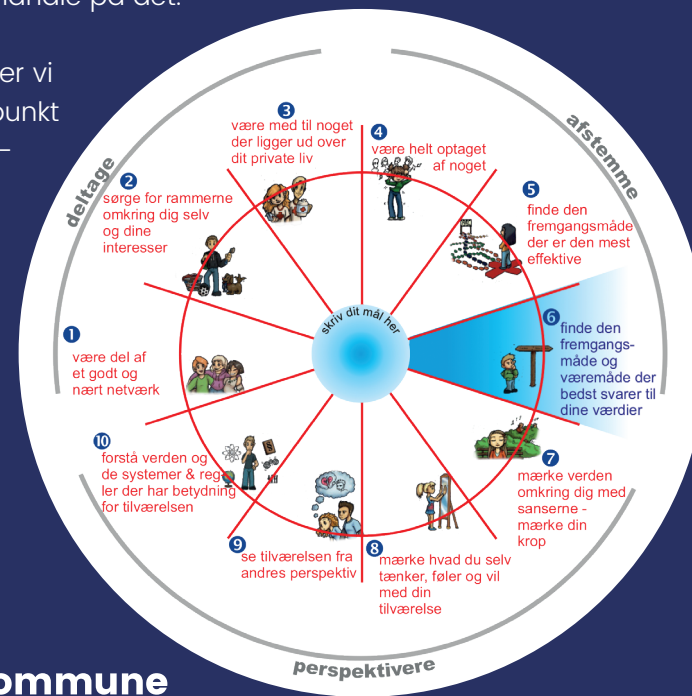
handle på det.

er vi
punkt
–

deltage

afstemme

perspektivere

1
være del af et godt og nært netværk

2
sørge for rammerne omkring dig selv og dine interesser

3
være med til noget der ligger ud over dit private liv

4
være helt optaget af noget

5
finde den fremgangsmåde der er den mest effektive

6
finde den fremgangsmåde og væremåde der bedst svarer til dine værdier

7
mærke verden omkring dig med sanserne - mærke din krop

8
mærke hvad du selv tænker, føler og vil med din tilværelse

9
se tilværelsen fra andres perspektiv

10
forstå verden og de systemer & regler der har betydning for tilværelsen

skriv dit mål her

ommune